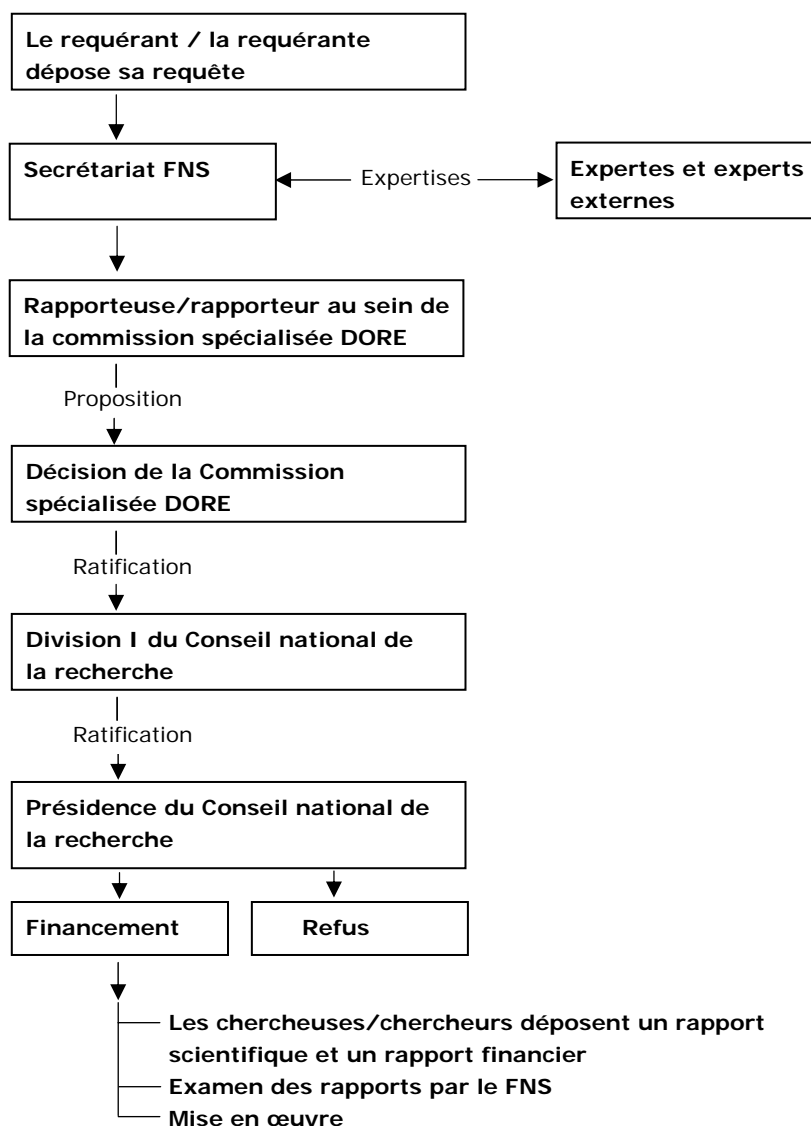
Le requérant / la requérante dépose sa requête

Secrétariat FNS

Expertises

Expertes et experts externes

Rapporteuse/rapporteur au sein de la commission spécialisée DORE

Proposition

Décision de la Commission spécialisée DORE

Ratification

Division I du Conseil national de la recherche

Ratification

Présidence du Conseil national de la recherche

Financement

Refus

Les chercheuses/chercheurs déposent un rapport scientifique et un rapport financier

Examen des rapports par le FNS

Mise en œuvre